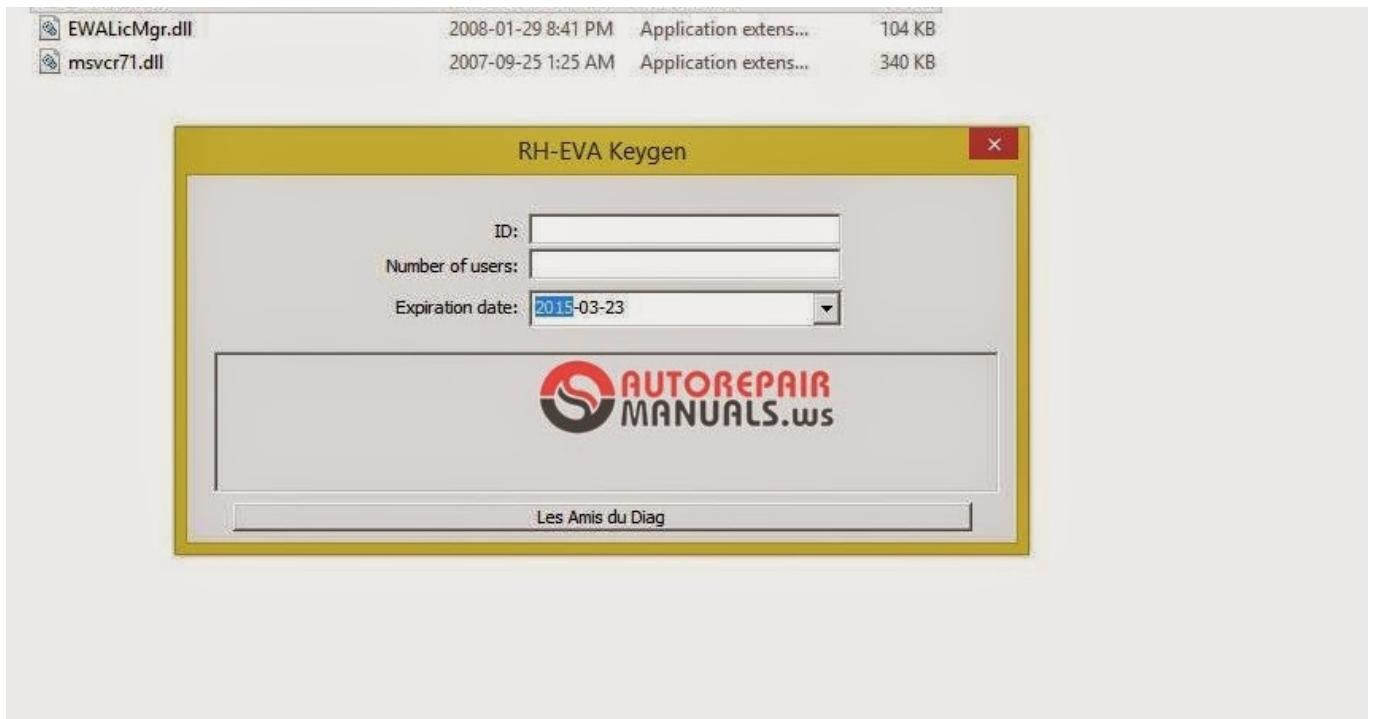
| EWALicMgr.dll | 2008-01-29 8:41 PM | Application extens... | 104 KB |
|---|---|---|---|
| msvcr71.dll | 2007-09-25 1:25 AM | Application extens... | 340 KB |

RH-EVA Keygen

×

ID:

Number of users:

Expiration date: 2015-03-23

AUTOREPAIR MANUALS.ws

Les Amis du Diag